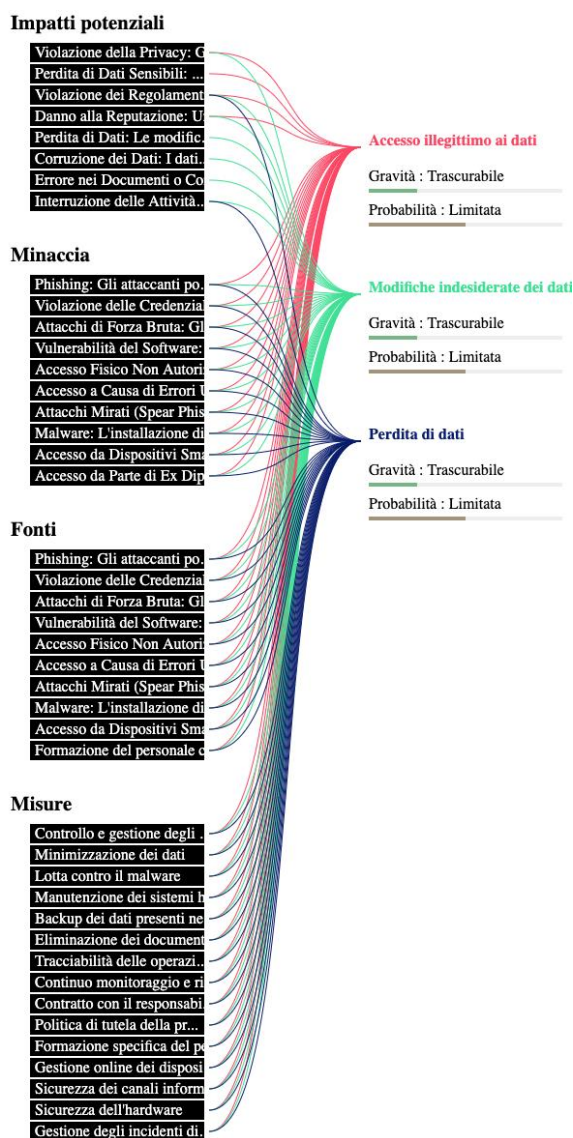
Impatti potenziali

Violazione della Privacy: G
Perdita di Dati Sensibili: ...
Violazione dei Regolament
Danno alla Reputazione: U
Perdita di Dati: Le modific...
Corruzione dei Dati: I dati...
Errore nei Documenti o Co
Interruzione delle Attività...

Minaccia

Phishing: Gli attaccanti po...
Violazione delle Credenzial
Attacchi di Forza Bruta: Gl
Vulnerabilità del Software:
Accesso Fisico Non Autori
Accesso a Causa di Errori U
Attacchi Mirati (Spear Phis
Malware: L'installazione di
Accesso da Dispositivi Sma
Accesso da Parte di Ex Dip

Fonti

Phishing: Gli attaccanti po...
Violazione delle Credenzial
Attacchi di Forza Bruta: Gl
Vulnerabilità del Software:
Accesso Fisico Non Autori
Accesso a Causa di Errori U
Attacchi Mirati (Spear Phis
Malware: L'installazione di
Accesso da Dispositivi Sma
Formazione del personale c

Misure

Controllo e gestione degli ...
Minimizzazione dei dati
Lotta contro il malware
Manutenzione dei sistemi h
Backup dei dati presenti ne
Eliminazione dei document
Tracciabilità delle operazi...
Continuo monitoraggio e ri
Contratto con il responsabi
Politica di tutela della pr...
Formazione specifica del pe
Gestione online dei disposi
Sicurezza dei canali inform
Sicurezza dell'hardware
Gestione degli incidenti di...

Accesso illegittimo ai dati
Gravità : Trascurabile
Probabilità : Limitata

Modifiche indesiderate dei dati
Gravità : Trascurabile
Probabilità : Limitata

Perdita di dati
Gravità : Trascurabile
Probabilità : Limitata